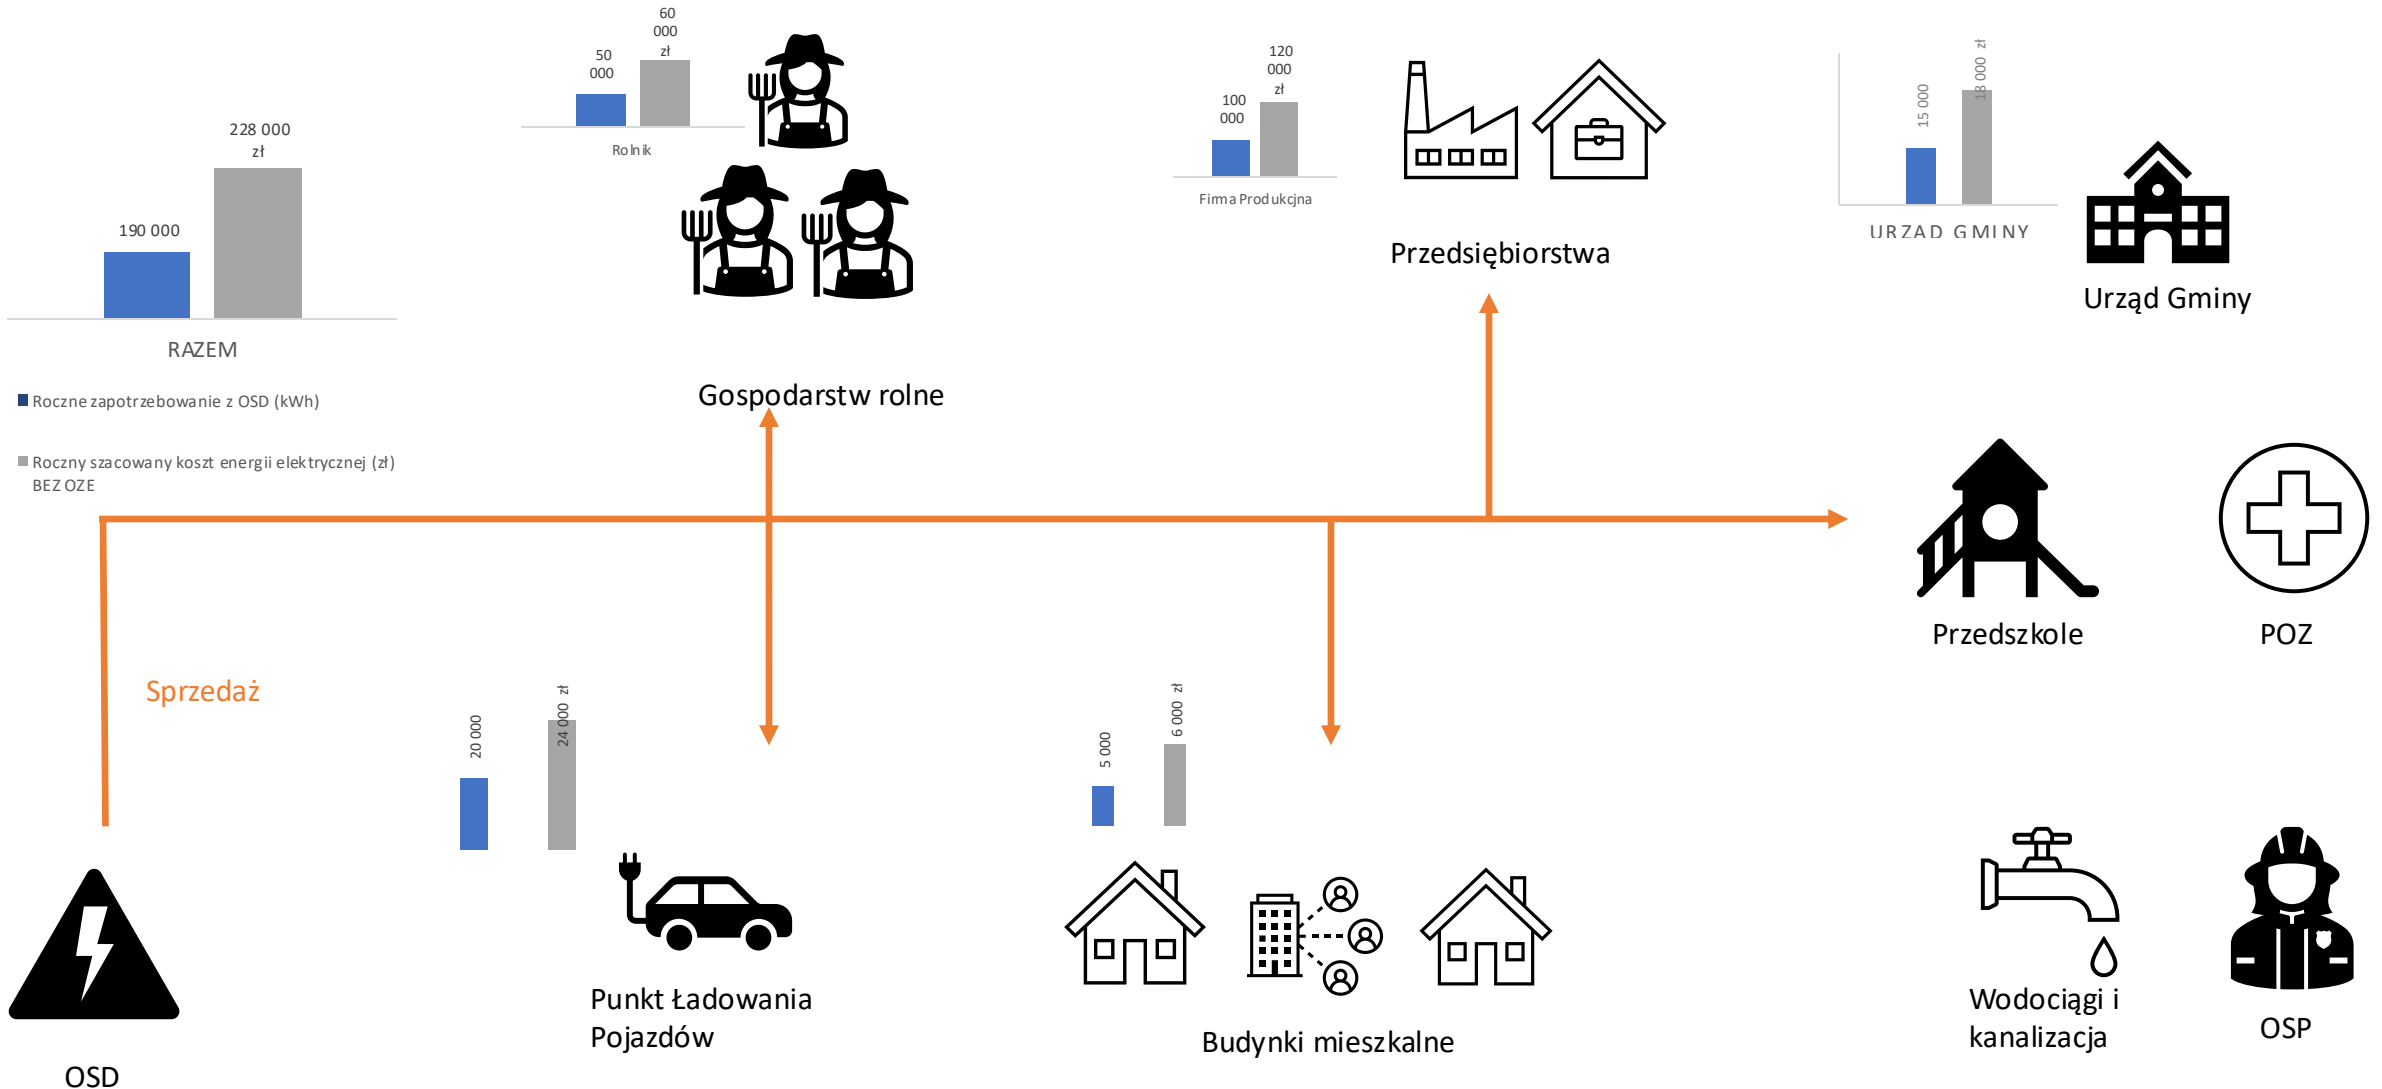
60 000 zł
50 000
Rolnik

120 000 zł
100 000
Firma Produkcjna

Przedsiębiorstwa

15 000
18 000 zł
URZAD GMINY

Urząd Gminy

228 000 zł
190 000
RAZEM

Roczne zapotrzebowanie z OSD (kWh)

Roczny szacowany koszt energii elektrycznej (zł) BEZ OZE

Gospodarstw rolne

Przedszkole

POZ

Sprzedaż

20 000
24 000 zł

5 000
6 000 zł

Punkt Ładowania Pojazdów

Budynki mieszkalne

Wodociągi i kanalizacja

OSP

OSD